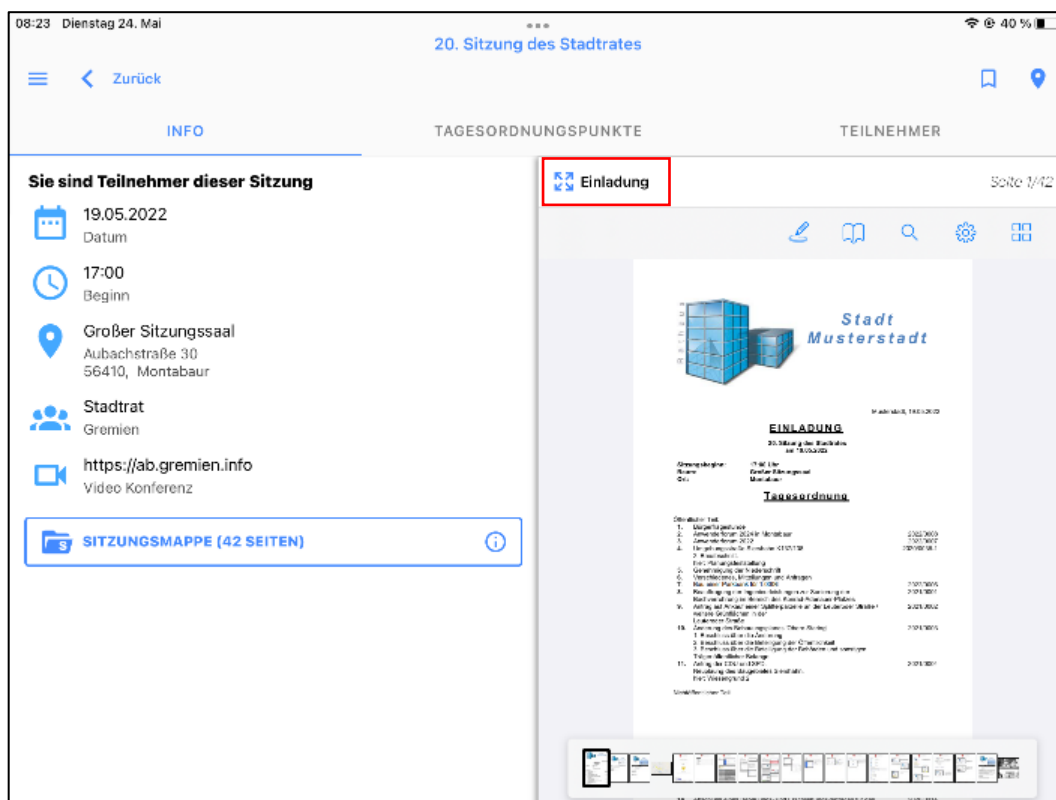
08:23 Dienstag 24. Mai

40 %

20. Sitzung des Stadtrates

Zurück

INFO

TAGESORDNUNGSPUNKTE

TEILNEHMER

Sie sind Teilnehmer dieser Sitzung

19.05.2022
Datum

17:00
Beginn

Großer Sitzungssaal
Aubachstraße 30
56410, Montabaur

Stadtrat
Gremien

https://ab.gremien.info
Video Konferenz

SITZUNGSMAPPE (42 SEITEN)

Einladung

Seite 1/42

Stadt
Musterstadt

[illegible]

EINLADUNG

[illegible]

Tagesordnung

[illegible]